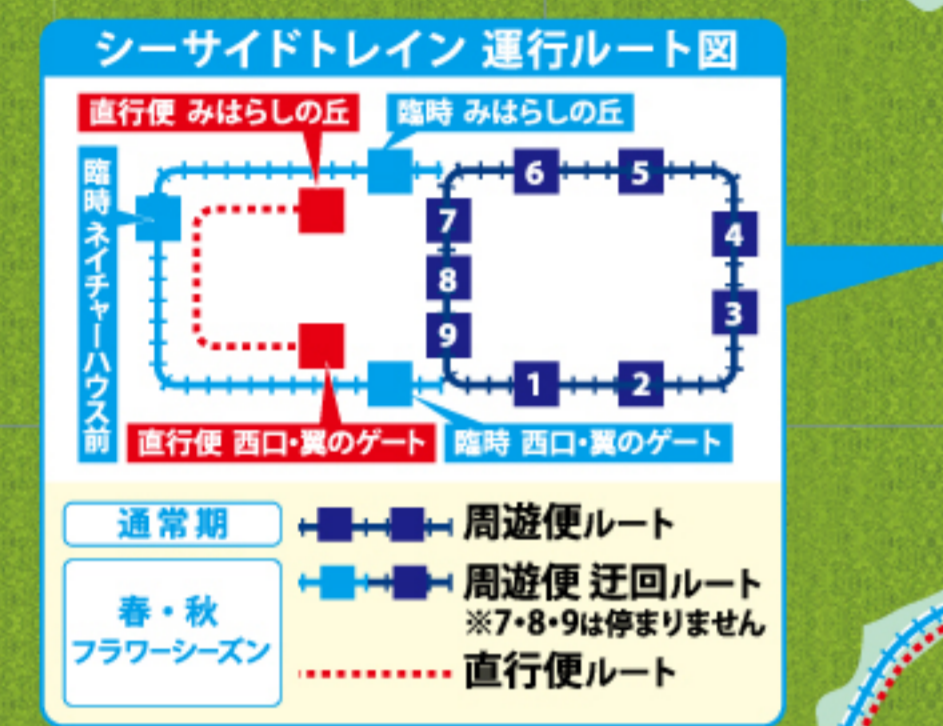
シーサイドトレイン 運行ルート図

直行便 みはらしの丘

臨時 みはらしの丘

臨時 ネイチャーハウス前

6
5
7
4
8
3
9
1
2

直行便 西口・翼のゲート

臨時 西口・翼のゲート

通常期

周遊便ルート

春・秋 フラワーシーズン

周遊便 迂回ルート
※7・8・9は停まりません

直行便ルート